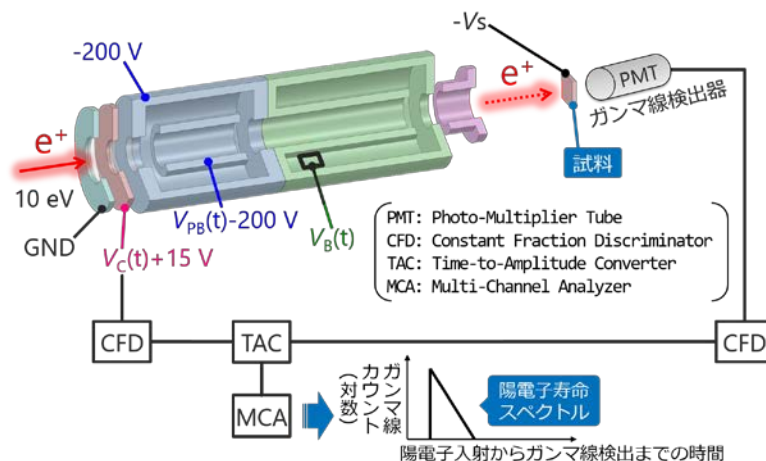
-200 V

$e^+$

10 eV

GND

$V_C$(t)+15 V

$V_{PB}$(t)-200 V

$V_B$(t)

-Vs

$e^+$

PMT

ガンマ線検出器

試料

PMT: Photo-Multiplier Tube
CFD: Constant Fraction Discriminator
TAC: Time-to-Amplitude Converter
MCA: Multi-Channel Analyzer

CFD

TAC

CFD

MCA

ガンマ線カウント（対数）

陽電子寿命スペクトル

陽電子入射からガンマ線検出までの時間